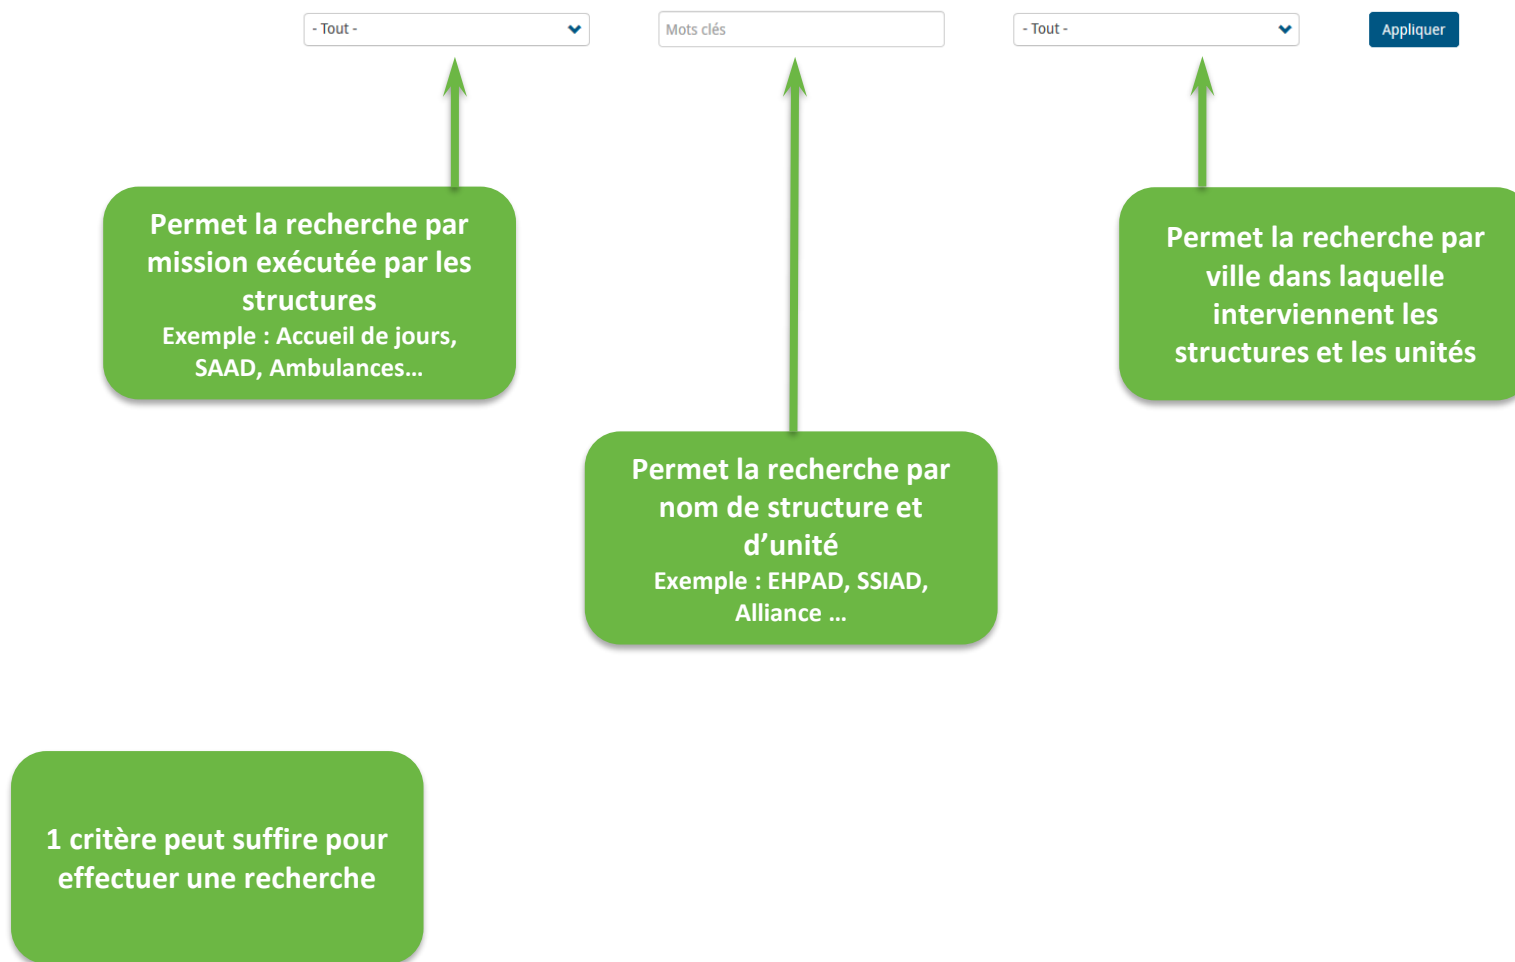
- Tout -

Mots clés

- Tout -

Appliquer

Permet la recherche par mission exécutée par les structures
Exemple : Accueil de jours, SAAD, Ambulances…

Permet la recherche par ville dans laquelle interviennent les structures et les unités

Permet la recherche par nom de structure et d'unité
Exemple : EHPAD, SSIAD, Alliance …

1 critère peut suffire pour effectuer une recherche